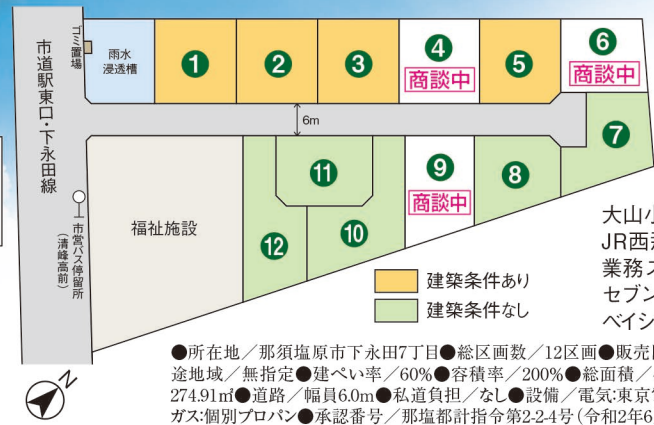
市道駅東口・下永田線

ゴミ置場

雨水浸透槽

1

2

3

4
商談中

5

6
商談中

6m

7

11

9
商談中

8

福祉施設

12

10

市営バス停留所
（清峰高前）

建築条件あり

建築条件なし

大山小
JR西那
業務ス
セブン
ベイシ

●所在地／那須塩原市下永田7丁目●総区画数／12区画●販売区
途地域／無指定●建ぺい率／60%●容積率／200%●総面積／
274.91㎡●道路／幅員6.0m●私道負担／なし●設備／電気:東京
ガス:個別プロパン●承認番号／那塩都計指令第2-2-4号（令和2年6

N